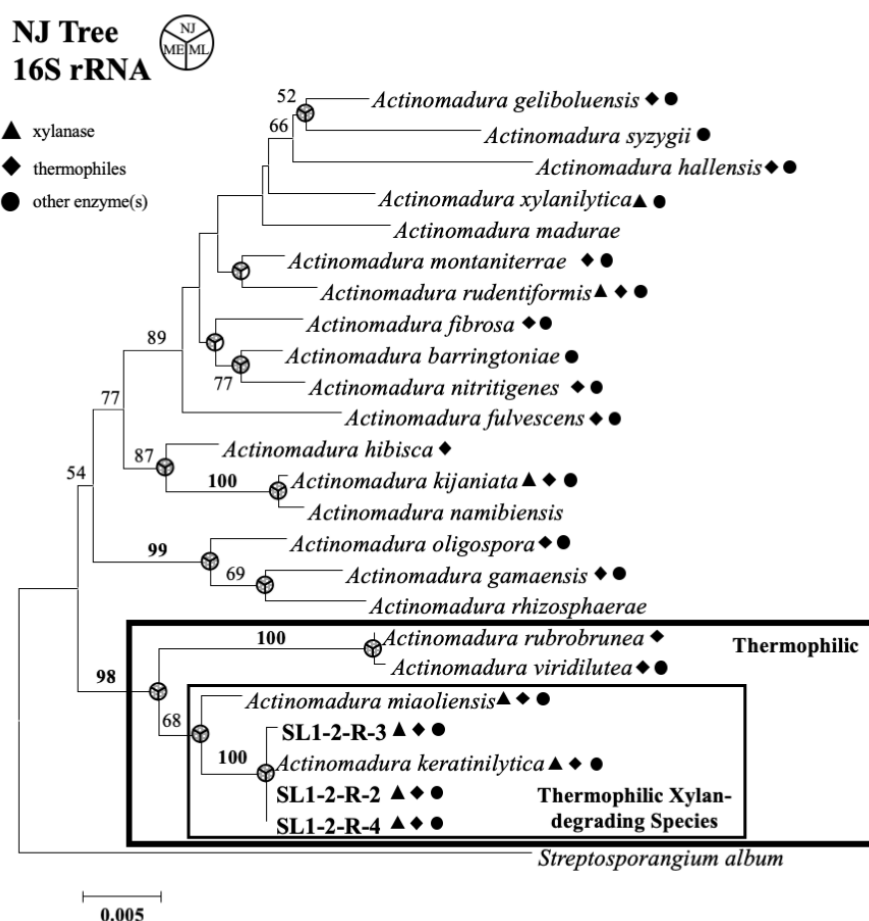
NJ Tree
16S rRNA

NJ
ME ML

▲ xylanase
◆ thermophiles
● other enzyme(s)

52
Actinomadura geliboluensis ◆●
66
Actinomadura syzygii ●
Actinomadura hallensis ◆●
Actinomadura xylanilytica ▲●
Actinomadura madurae
Actinomadura montaniterrae ◆●
Actinomadura rudentiformis ▲◆●
89
Actinomadura fibrosa ◆●
Actinomadura barringtoniae ●
77
Actinomadura nitritigenes ◆●
77
Actinomadura fulvescens ◆●
87
Actinomadura hibisca ◆
100
Actinomadura kijaniata ▲◆●
54
Actinomadura namibiensis
99
Actinomadura oligospora ◆●
69
Actinomadura gamaensis ◆●
Actinomadura rhizosphaerae
100
Actinomadura rubrobrunea ◆
Thermophilic
98
Actinomadura viridilutea ◆●
Actinomadura miaoliensis ▲◆●
68
SL1-2-R-3 ▲◆●
100
Actinomadura keratinilytica ▲◆●
SL1-2-R-2 ▲◆●
Thermophilic Xylan-degrading Species
SL1-2-R-4 ▲◆●
Streptosporangium album

0.005